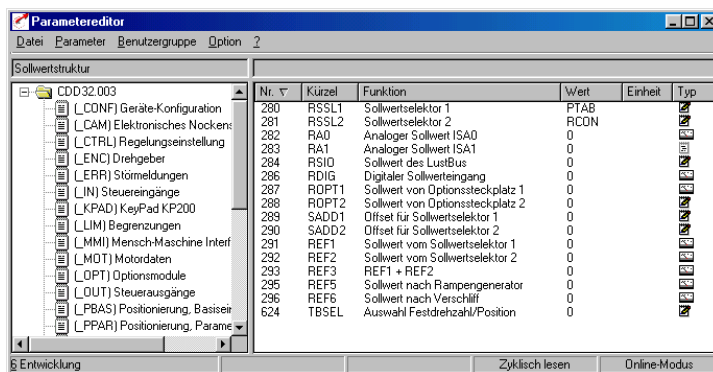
Parametereditor

Datei Parameter Benutzergruppe Option ?

Sollwertstruktur

CDD32.003
(_CONF) Geräte-Konfiguration
(_CAM) Elektronisches Nockens
(_CTRL) Regelungseinstellung
(_ENC) Drehgeber
(_ERR) Störmeldungen
(_IN) Steuereingänge
(_KPAD) KeyPad KP200
(_LIM) Begrenzungen
(_MMI) Mensch-Maschine Interf
(_MOT) Motordaten
(_OPT) Optionsmodule
(_OUT) Steuerausgänge
(_PBAS) Positionierung, Basisei
(_PPAR) Positionierung, Parame

| Nr. | Kürzel | Funktion | Wert | Einheit | Typ |
|---|---|---|---|---|---|
| 280 | RSSL1 | Sollwertselektor 1 | PTAB | | |
| 281 | RSSL2 | Sollwertselektor 2 | RCON | | |
| 282 | RA0 | Analoger Sollwert ISA0 | 0 | | |
| 283 | RA1 | Analoger Sollwert ISA1 | 0 | | |
| 284 | RSIO | Sollwert des LustBus | 0 | | |
| 286 | RDIG | Digitaler Sollwerteingang | 0 | | |
| 287 | ROPT1 | Sollwert von Optionssteckplatz 1 | 0 | | |
| 288 | ROPT2 | Sollwert von Optionssteckplatz 2 | 0 | | |
| 289 | SADD1 | Offset für Sollwertselektor 1 | 0 | | |
| 290 | SADD2 | Offset für Sollwertselektor 2 | 0 | | |
| 291 | REF1 | Sollwert vom Sollwertselektor 1 | 0 | | |
| 292 | REF2 | Sollwert vom Sollwertselektor 2 | 0 | | |
| 293 | REF3 | REF1 + REF2 | 0 | | |
| 295 | REF5 | Sollwert nach Rampengenerator | 0 | | |
| 296 | REF6 | Sollwert nach Verschliff | 0 | | |
| 624 | TBSEL | Auswahl Festdrehzahl/Position | 0 | | |

6 Entwicklung | Zyklisch lesen | Online-Modus